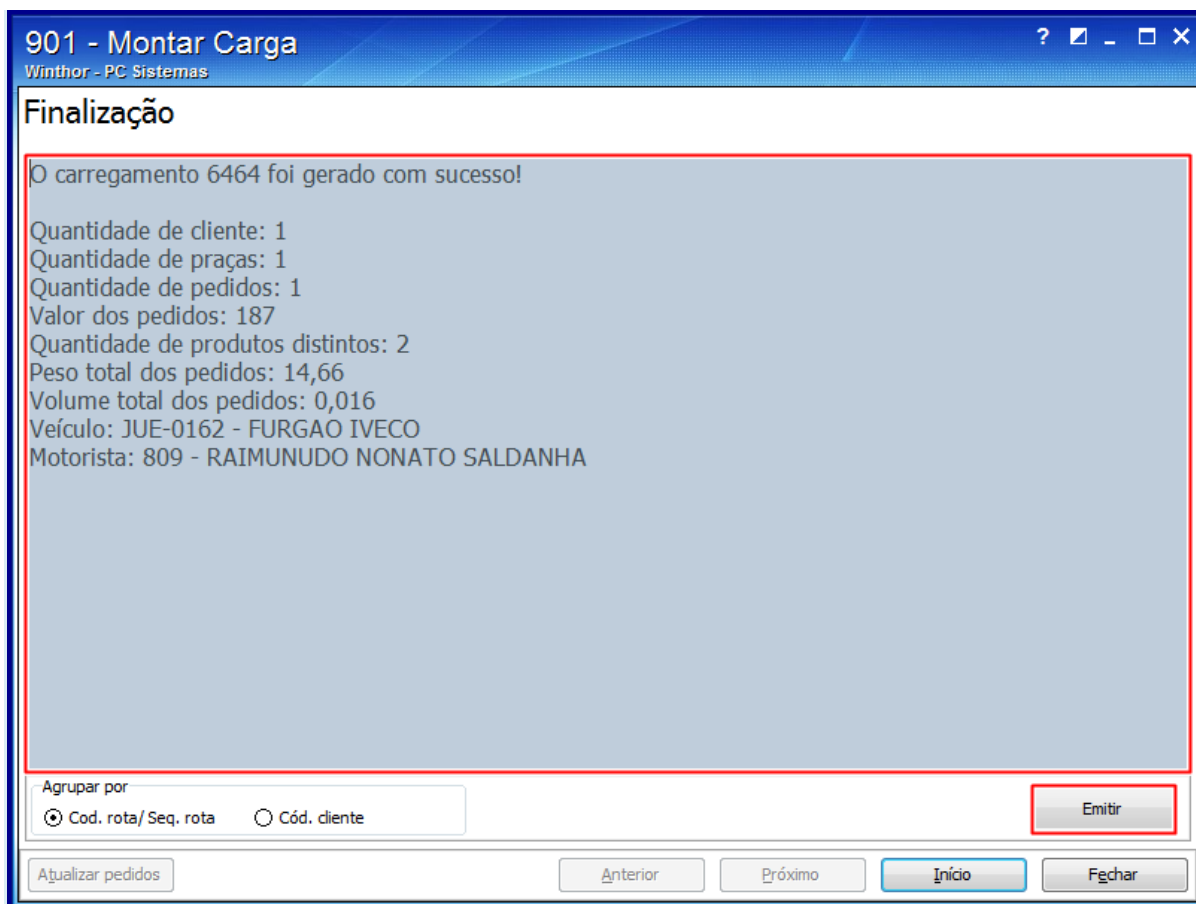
901 - Montar Carga
Winthor - PC Sistemas

? ◪ _ □ X

Finalização

O carregamento 6464 foi gerado com sucesso!

Quantidade de cliente: 1
Quantidade de praças: 1
Quantidade de pedidos: 1
Valor dos pedidos: 187
Quantidade de produtos distintos: 2
Peso total dos pedidos: 14,66
Volume total dos pedidos: 0,016
Veículo: JUE-0162 - FURGAO IVECO
Motorista: 809 - RAIMUNUDO NONATO SALDANHA

Agrupar por
Cod. rota/ Seq. rota
Cód. cliente

Emitir

Atualizar pedidos
Anterior
Próximo
Início
Fechar